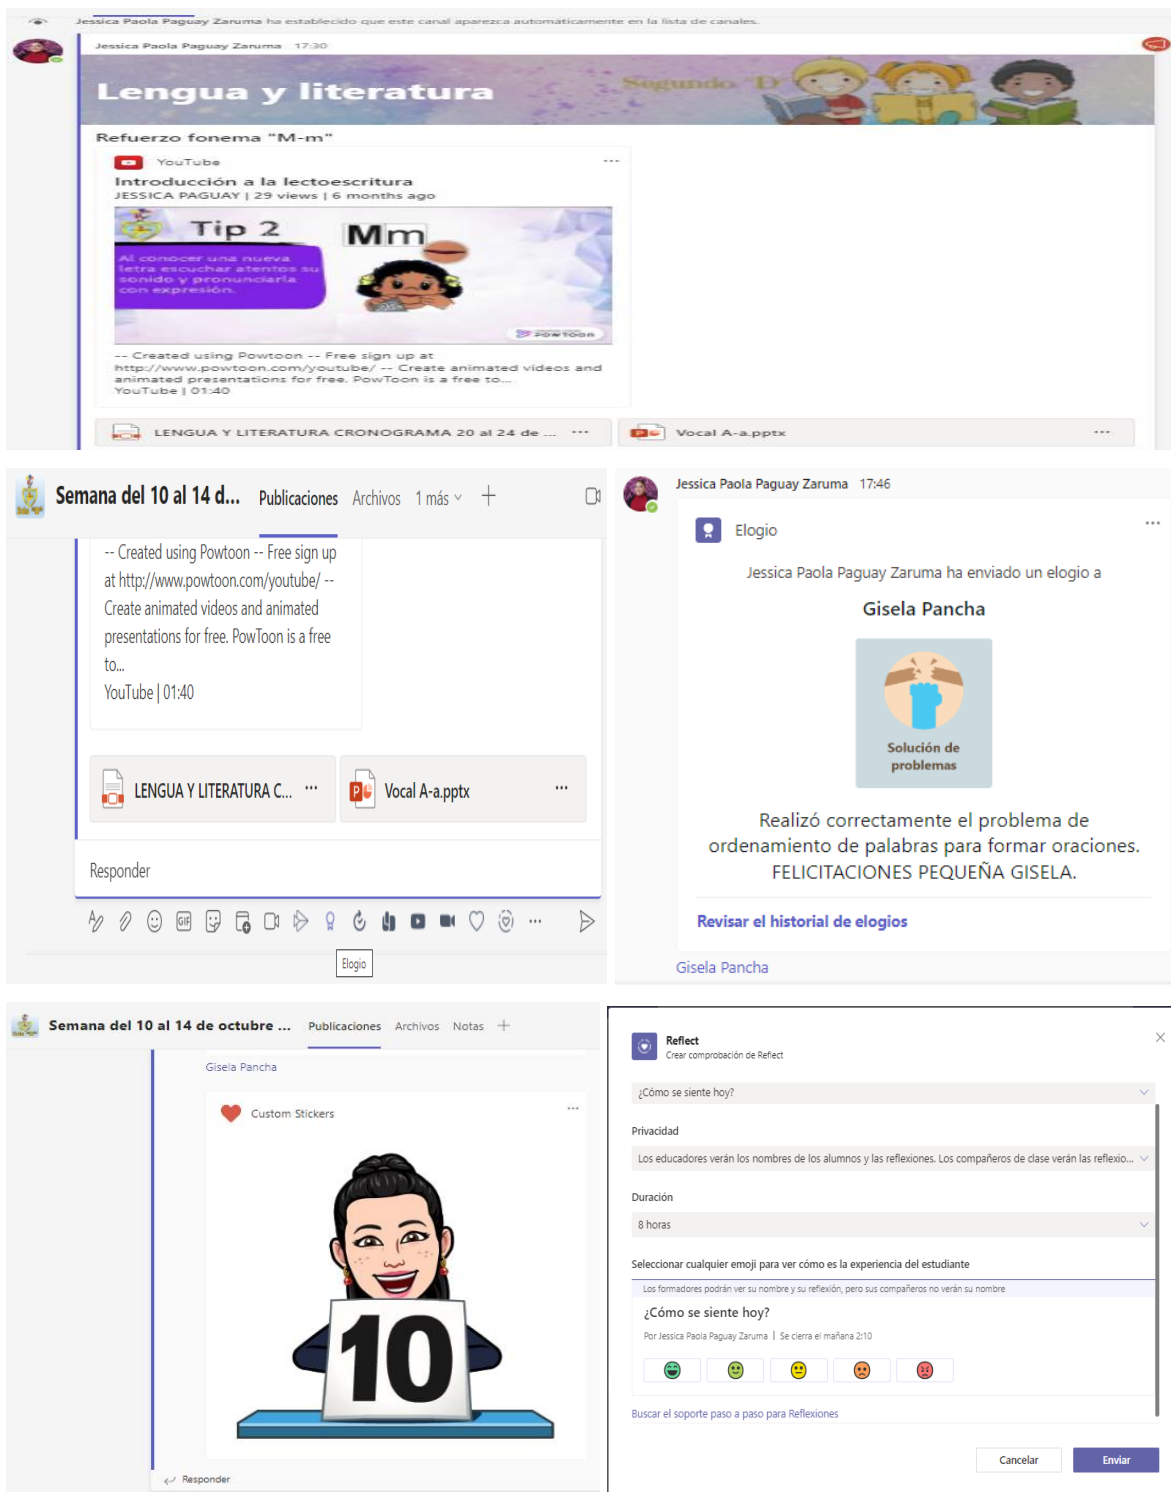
Jessica Paola Paguay Zaruma ha establecido que este canal aparezca automáticamente en la lista de canales.

Jessica Paola Paguay Zaruma 17:30

Lengua y literatura

Segundo "D"

Refuerzo fonema "M-m"

YouTube

Introducción a la lectoescritura
JESSICA PAGUAY | 29 views | 6 months ago

Tip 2

Mm

Al conocer una nueva letra escuchar atentos su sonido y pronunciarla con expresión.

POWTOON

-- Created using Powtoon -- Free sign up at http://www.powtoon.com/youtube/ -- Create animated videos and animated presentations for free. PowToon is a free to...
YouTube | 01:40

LENGUA Y LITERATURA CRONOGRAMA 20 al 24 de ...

Vocal A-a.pptx

Semana del 10 al 14 d... Publicaciones Archivos 1 más +

-- Created using Powtoon -- Free sign up at http://www.powtoon.com/youtube/ -- Create animated videos and animated presentations for free. PowToon is a free to...
YouTube | 01:40

LENGUA Y LITERATURA C...

Vocal A-a.pptx

Responder

Elogio

Jessica Paola Paguay Zaruma 17:46

Elogio

Jessica Paola Paguay Zaruma ha enviado un elogio a

Gisela Pancha

Solución de problemas

Realizó correctamente el problema de ordenamiento de palabras para formar oraciones. FELICITACIONES PEQUEÑA GISELA.

Revisar el historial de elogios

Gisela Pancha

Semana del 10 al 14 de octubre ... Publicaciones Archivos Notas +

Gisela Pancha

Custom Stickers

10

Responder

Reflect
Crear comprobación de Reflect

¿Cómo se siente hoy?

Privacidad

Los educadores verán los nombres de los alumnos y las reflexiones. Los compañeros de clase verán las reflexio...

Duración

8 horas

Seleccionar cualquier emoji para ver cómo es la experiencia del estudiante

Los formadores podrán ver su nombre y su reflexión, pero sus compañeros no verán su nombre

¿Cómo se siente hoy?

Por Jessica Paola Paguay Zaruma | Se cierra el mañana 2:10

Buscar el soporte paso a paso para Reflexiones

Cancelar Enviar